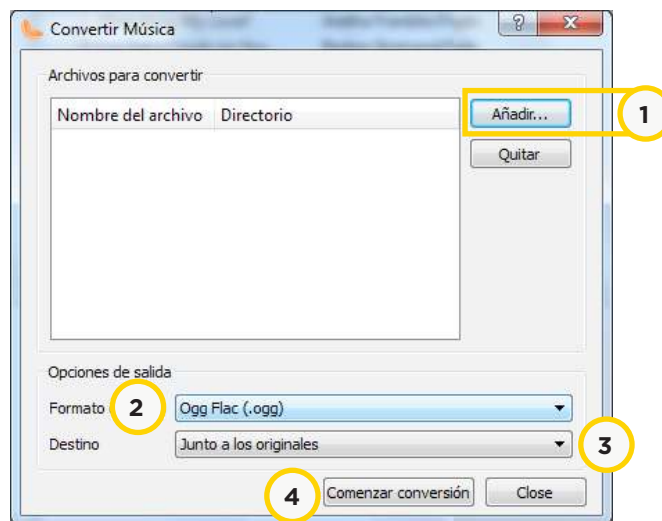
Convertir Música

?

X

Archivos para convertir

| Nombre del archivo | Directorio |
|---|---|

Añadir...

1

Quitar

Opciones de salida

Formato

2

Ogg Flac (.ogg)

Destino

Junto a los originales

3

4

Comenzar conversión

Close